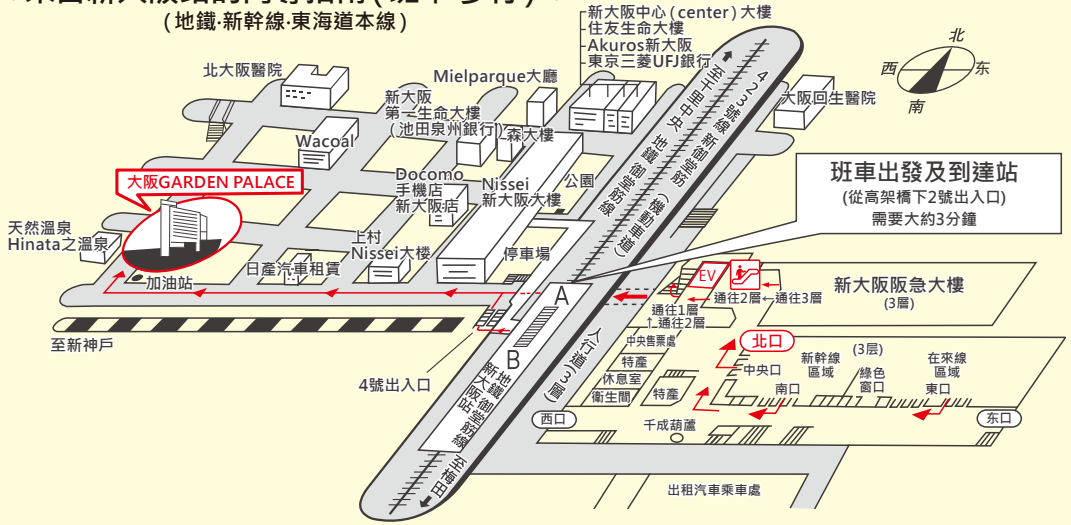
(地鐵·新幹線·東海道本線)

新大阪中心(center)大樓
住友生命大樓
Akuros新大阪
東京三菱UFJ銀行

北
西
东
南

北大阪醫院
Mielparque大廳
新大阪第一生命大樓(池田泉州銀行)
森大樓
大阪回生醫院
至千里中央
423號線新御堂筋
地鐵御堂筋線
(機動車道)
Wacoal
Docomo手機店新大阪店
Nissei新大阪大樓
公園
大阪GARDEN PALACE
天然溫泉Hinata之溫泉
上村Nissei大樓
日產汽車租賃
停車場
加油站

班車出發及到達站
(從高架橋下2號出入口)
需要大約3分鐘

EV
通往2層
通往3層
新大阪阪急大樓
(3層)
A
通往1層
通往2層
至新神戶
B
新大阪站
地鐵御堂筋線
人行道(3層)
中央售票處
北口
(3层)
特產
中央口
新幹線區域
綠色窗口
在來線區域
休息室
南口
東口
4號出入口
衛生間
特產
西口
東口
千成葫蘆
至梅田
出租汽車乘車處